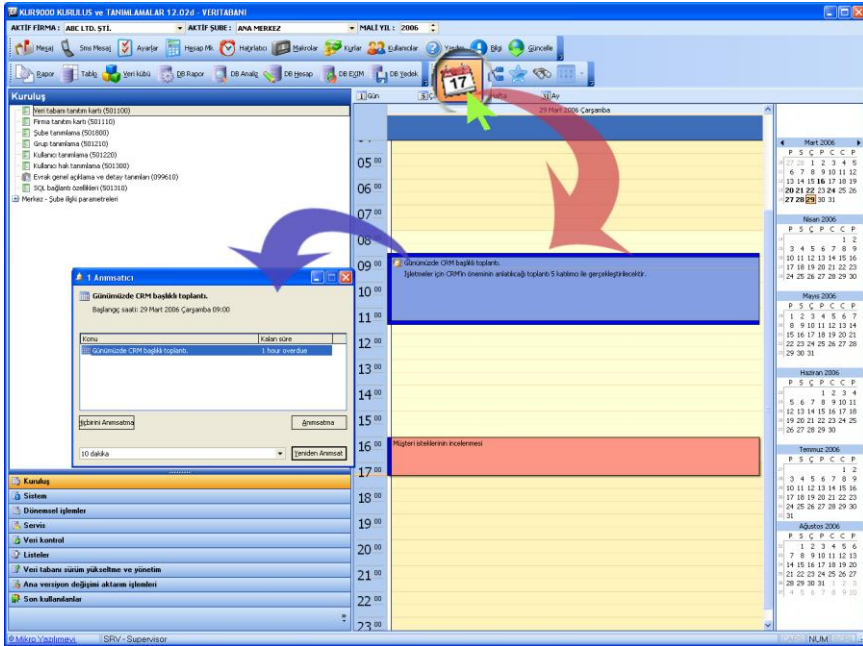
KLR9000 KURULUŞ ve TANIMLAMALAR 12.02d - VERİTABANI

AKTİF FİRMA : ABC LTD. ŞTİ. AKTİF ŞUBE : ANA MERKEZ MALİ YIL : 2006

Mesaj Sms Mesaj Ayarlar Hesap Mk. Hatırlatıcı Makrolar Kurlar Kullanıcılar Yardım Bilgi Güncelle

Rapor Tablo Veri kübü DB Rapor DB Analiz DB Hesap DB EXIM DB Yedek

Kuruluş

Veri tabanı tanıtım kartı (501100)
Firma tanıtım kartı (501110)
Şube tanımlama (501800)
Grup tanımlama (501210)
Kullanıcı tanımlama (501220)
Kullanıcı hak tanımlama (501300)
Evrak genel açıklama ve detay tanımları (099610)
SQL bağlantı özellikleri (501310)
Merkez - Şube ilişki parametreleri

1 Gün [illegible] Hafta 31 Ay

29 Mart 2006 Çarşamba

05 00
06 00
07 00
08 00
09 00
10 00
11 00
12 00
13 00
14 00
15 00
16 00
17 00
18 00
19 00
20 00
21 00
22 00
23 00

Günümüzde CRM başlıklı toplantı.
İşletmeler için CRM'in önemini anlatacağı toplantı 5 katılımcı ile gerçekleştirilecektir.

Müşteri isteklerinin incelenmesi

1 Anımsatıcı

Günümüzde CRM başlıklı toplantı.
Başlangıç saati: 29 Mart 2006 Çarşamba 09:00

| Konu | Kalan süre |
|---|---|
| Günümüzde CRM başlıklı toplantı. | 1 hour overdue |

Hiçbirini Anımsatma Anımsatma

10 dakika Yeniden Anımsat

Kuruluş
Sistem
Dönemsel işlemler
Servis
Veri kontrol
Listeler
Veri tabanı sürüm yükseltme ve yönetim
Ana versiyon değişimi aktarım işlemleri
Son kullanılanlar

Mart 2006
P S Ç P C C P
27 28 1 2 3 4 5
6 7 8 9 10 11 12
13 14 15 16 17 18 19
20 21 22 23 24 25 26
27 28 29 30 31

Nisan 2006
P S Ç P C C P
1 2
3 4 5 6 7 8 9
10 11 12 13 14 15 16
17 18 19 20 21 22 23
24 25 26 27 28 29 30

Mayıs 2006
P S Ç P C C P
1 2 3 4 5 6 7
8 9 10 11 12 13 14
15 16 17 18 19 20 21
22 23 24 25 26 27 28
29 30 31

Haziran 2006
P S Ç P C C P
1 2 3 4
5 6 7 8 9 10 11
12 13 14 15 16 17 18
19 20 21 22 23 24 25
26 27 28 29 30

Temmuz 2006
P S Ç P C C P
1 2
3 4 5 6 7 8 9
10 11 12 13 14 15 16
17 18 19 20 21 22 23
24 25 26 27 28 29 30
31

Ağustos 2006
P S Ç P C C P
1 2 3 4 5 6
7 8 9 10 11 12 13
14 15 16 17 18 19 20
21 22 23 24 25 26 27
28 29 30 31 1 2 3
4 5 6 7 8 9 10

© Mikro Yazılımevi SRV - Supervisor NUM